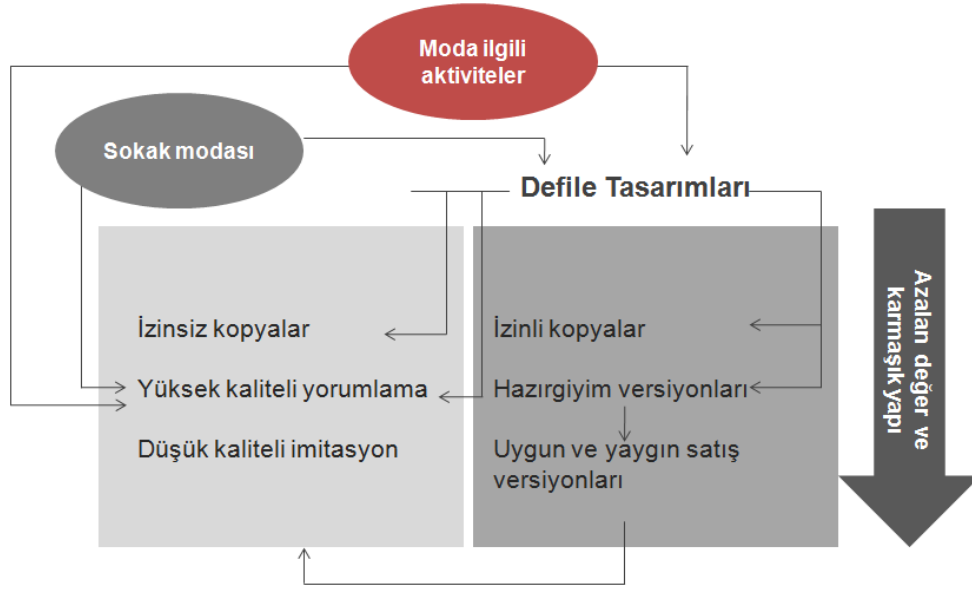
Moda ilgili aktiviteler

Sokak modası

Defile Tasarımları

İzinsiz kopyalar

Yüksek kaliteli yorumlama

Düşük kaliteli imitasyon

İzinli kopyalar

Hazırgiyim versiyonları

Uygun ve yaygın satış versiyonları

Azalan değer ve karmaşık yapı